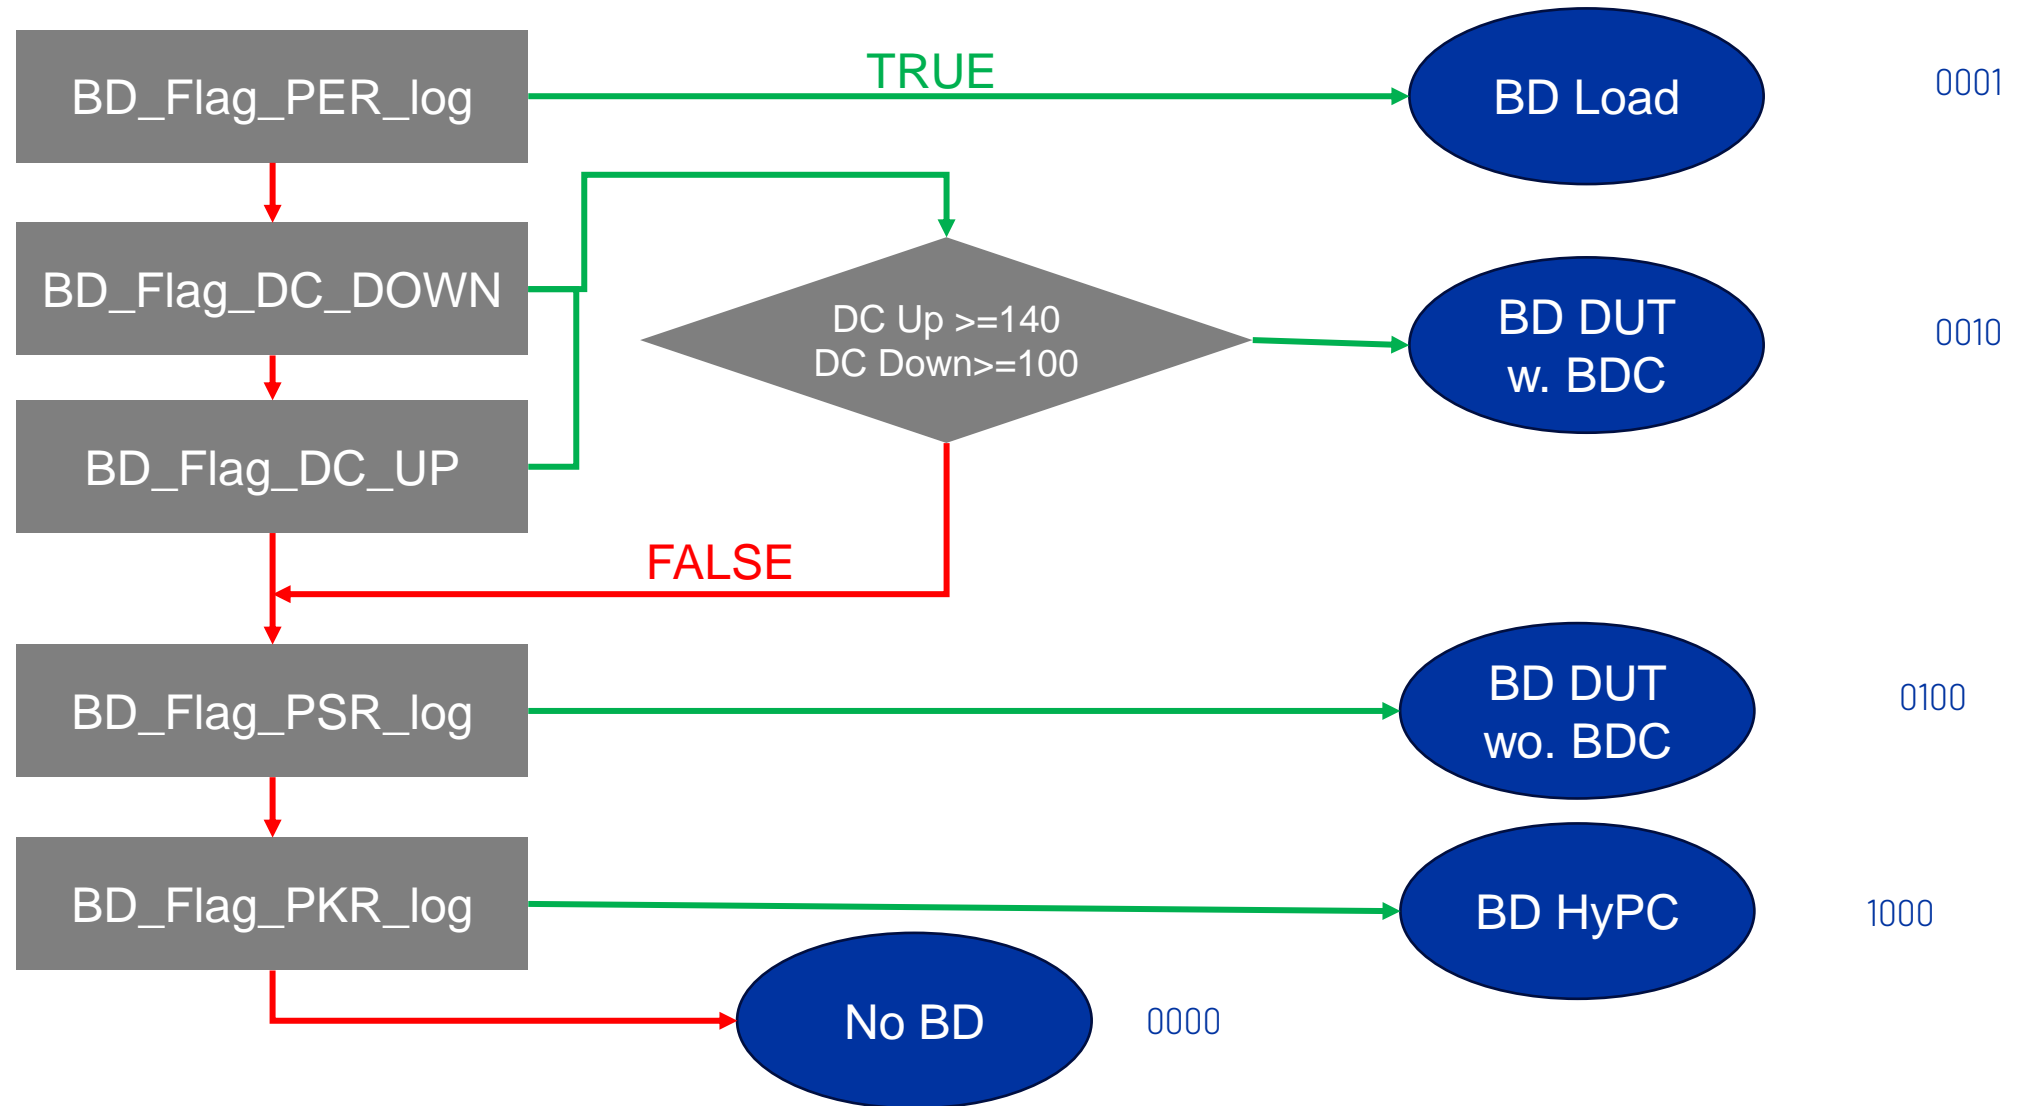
BD_Flag_PER_log

TRUE

BD Load

0001

BD_Flag_DC_DOWN

DC Up >=140
DC Down>=100

BD DUT
w. BDC

0010

BD_Flag_DC_UP

FALSE

BD_Flag_PSR_log

BD DUT
wo. BDC

0100

BD_Flag_PKR_log

BD HyPC

1000

No BD

0000